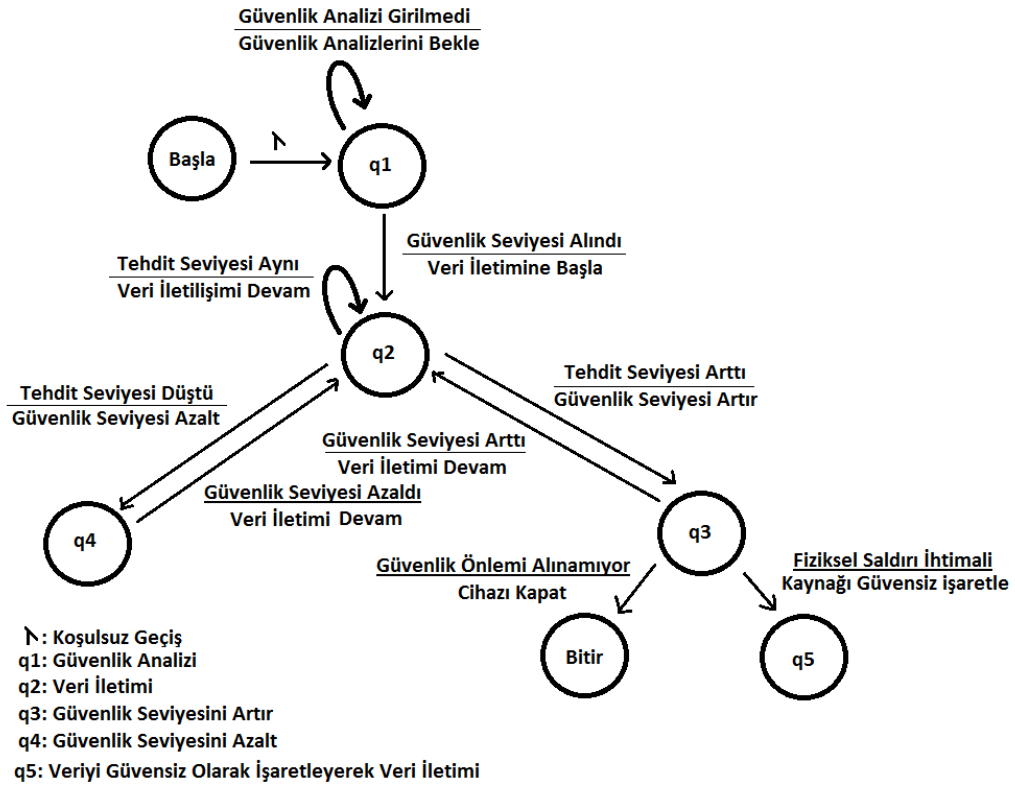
Güvenlik Analizi Girilmedi
Güvenlik Analizlerini Bekle

Başla

$\lambda$

q1

Güvenlik Seviyesi Alındı
Veri İletimine Başla

Tehdit Seviyesi Aynı
Veri İletilişimi Devam

q2

Tehdit Seviyesi Düştü
Güvenlik Seviyesi Azalt

Tehdit Seviyesi Arttı
Güvenlik Seviyesi Artır

Güvenlik Seviyesi Arttı
Veri İletimi Devam

Güvenlik Seviyesi Azaldı
Veri İletimi Devam

q4

q3

Güvenlik Önlemi Alınamıyor
Cihazı Kapat

Fiziksel Saldırı İhtimali
Kaynağı Güvensiz işaretle

Bitir

q5

$\lambda$: Koşulsuz Geçiş
q1: Güvenlik Analizi
q2: Veri İletimi
q3: Güvenlik Seviyesini Artır
q4: Güvenlik Seviyesini Azalt
q5: Veriyi Güvensiz Olarak İşaretleyerek Veri İletimi